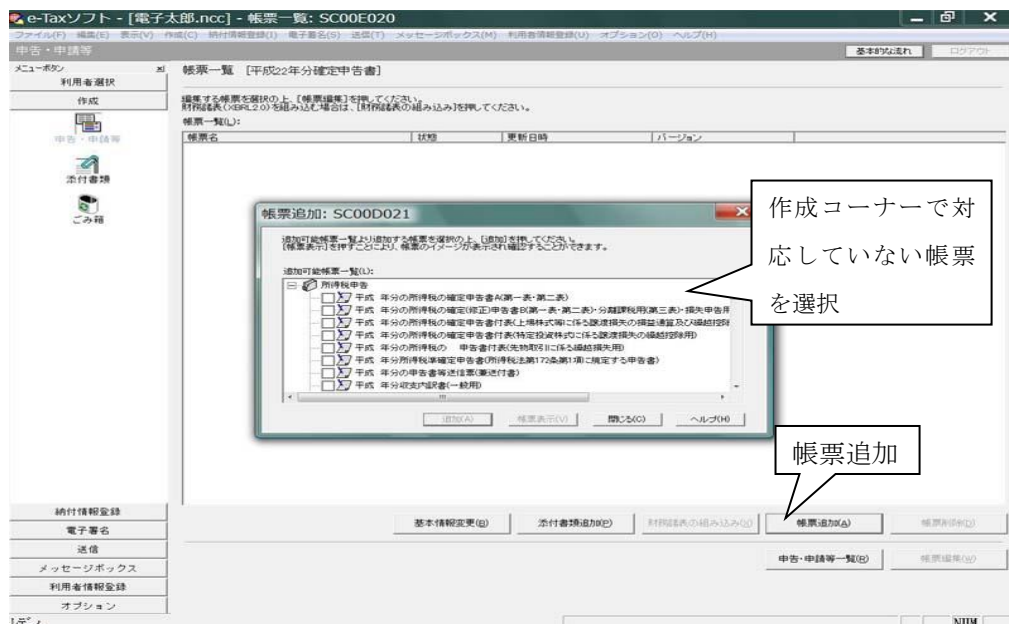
e-Taxソフト - [電子太郎.ncc] - 帳票一覧: SC00E020

ファイル(F) 編集(E) 表示(V) 作成(C) 納付情報登録(I) 電子署名(S) 送信(T) メッセージボックス(M) 利用者情報登録(U) オプション(O) ヘルプ(H)

申告・申請等

基本的な流れ ログアウト

メニューボタン
利用者選択
作成
申告・申請等
添付書類
ごみ箱

帳票一覧 [平成22年分確定申告書]

編集する帳票を選択の上、[帳票編集]を押してください。
財務諸表(XBRL2.0)を組み込む場合は、[財務諸表の組み込み]を押してください。

帳票一覧(L):

| 帳票名 | 状態 | 更新日時 | バージョン |
|---|---|---|---|

帳票追加: SC00D021

追加可能帳票一覧より追加する帳票を選択の上、[追加]を押してください。
[帳票表示]を押すことにより、帳票のイメージが表示され確認することができます。

追加可能帳票一覧(L):

所得税申告
平成 年分の所得税の確定申告書A(第一表・第二表)
平成 年分の所得税の確定(修正)申告書B(第一表・第二表)・分離課税用(第三表)・損失申告用
平成 年分の所得税の確定申告書付表(上場株式等に係る譲渡損失の損益通算及び繰越控除
平成 年分の所得税の確定申告書付表(特定投資株式に係る譲渡損失の繰越控除用)
平成 年分の所得税の 申告書付表(先物取引に係る繰越損失用)
平成 年分所得税準確定申告書(所得税法第172条第1項に規定する申告書)
平成 年分の申告書等送信票(兼送付書)
平成 年分収支内訳書(一般用)

追加(A) 帳票表示(V) 閉じる(C) ヘルプ(H)

作成コーナーで対応していない帳票を選択

帳票追加

納付情報登録
電子署名
送信
メッセージボックス
利用者情報登録
オプション

基本情報変更(B) 添付書類追加(P) 財務諸表の組み込み(X) 帳票追加(A) 帳票削除(D)

申告・申請等一覧(R) 帳票編集(W)

ﾚﾃﾞｨ

NUM